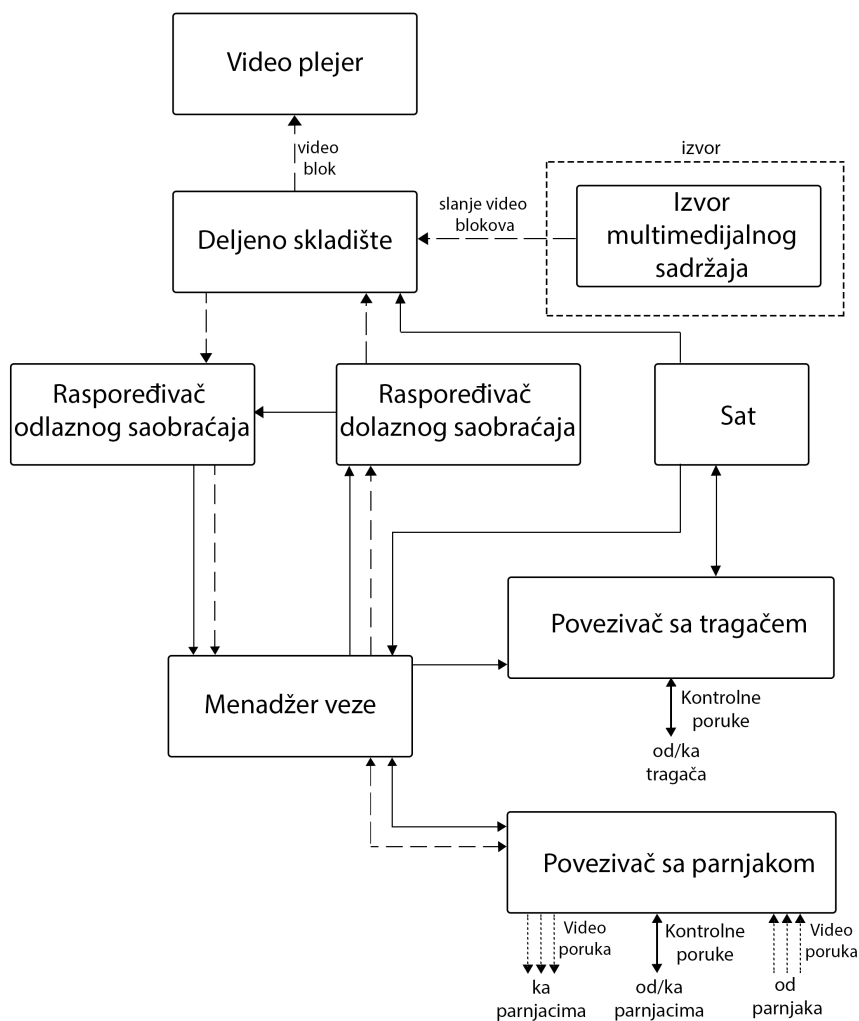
Video plejer

video blok

izvor

slanje video blokova

Deljeno skladište

Izvor multimedijalnog sadržaja

Raspoređivač odlaznog saobraćaja

Raspoređivač dolaznog saobraćaja

Sat

Povezivač sa tragačem

Menadžer veze

Kontrolne poruke

od/ka tragača

Povezivač sa parnjakom

Video poruka

ka parnjacima

Kontrolne poruke

od/ka parnjacima

Video poruka

od parnjaka